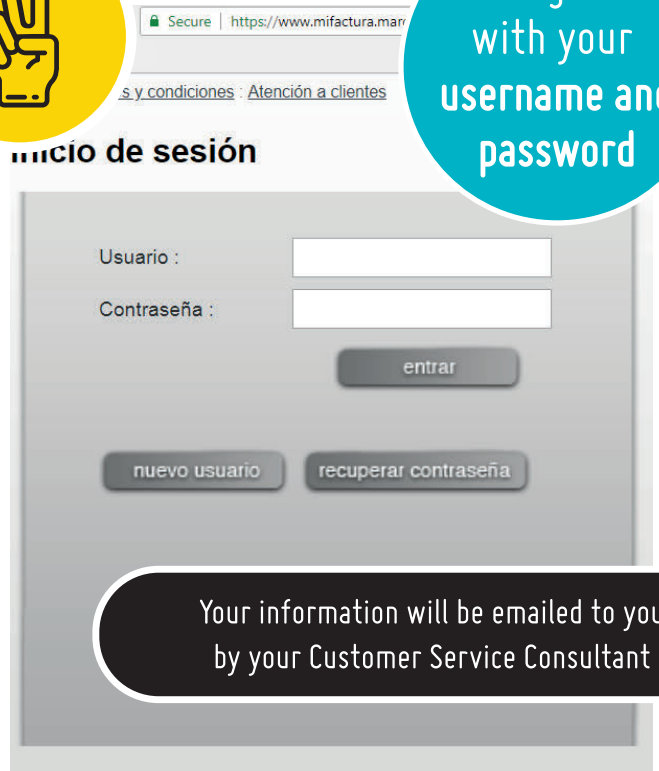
Secure | https://www.mifactura.mar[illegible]

s y condiciones : Atención a clientes

with your username an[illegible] password

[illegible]icio de sesión

Usuario :

Contraseña :

entrar

nuevo usuario

recuperar contraseña

Your information will be emailed to you by your Customer Service Consultant